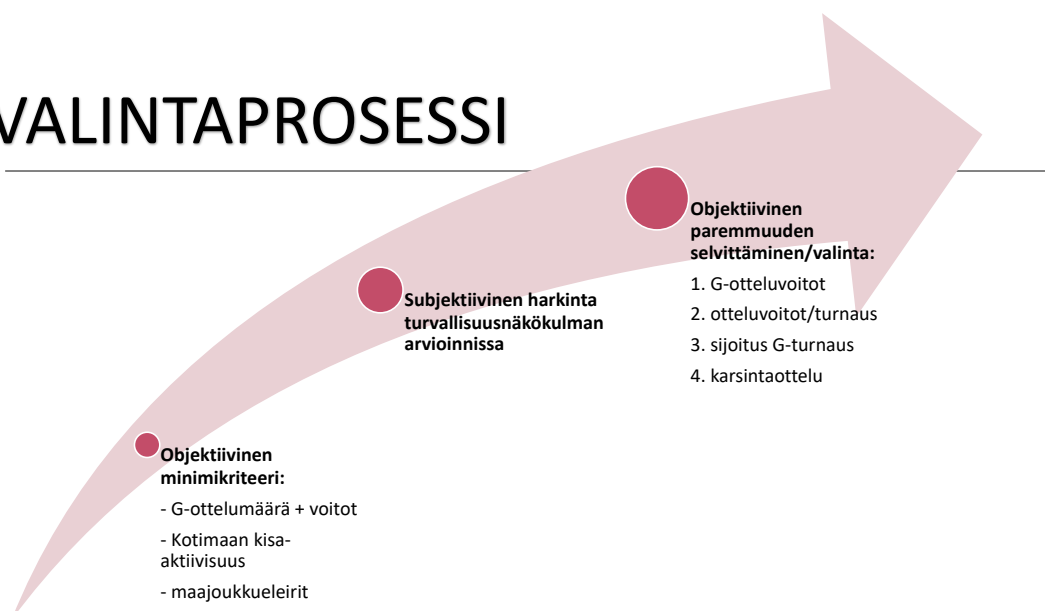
VALINTAPROSESSI

Objektiivinen minimikriteeri:

- G-ottelumäärä + voitot

- Kotimaan kisa-aktiivisuus

- maajoukkueleirit

Subjektiivinen harkinta turvallisuusnäkökulman arvioinnissa

Objektiivinen paremmuuden selvittäminen/valinta:

1. G-otteluvoitot

2. otteluvoitot/turnaus

3. sijoitus G-turnaus

4. karsintaottelu